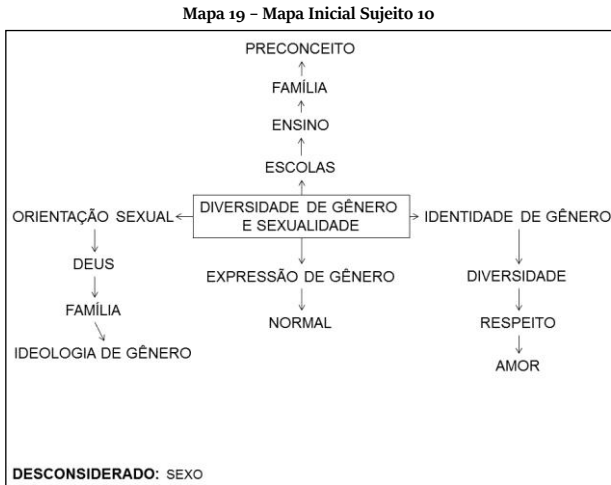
Mapa 19 – Mapa Inicial Sujeito 10

PRECONCEITO

FAMÍLIA

ENSINO

ESCOLAS

DIVERSIDADE DE GÊNERO E SEXUALIDADE

ORIENTAÇÃO SEXUAL

DEUS

FAMÍLIA

IDEOLOGIA DE GÊNERO

EXPRESSÃO DE GÊNERO

NORMAL

IDENTIDADE DE GÊNERO

DIVERSIDADE

RESPEITO

AMOR

DESCONSIDERADO: SEXO